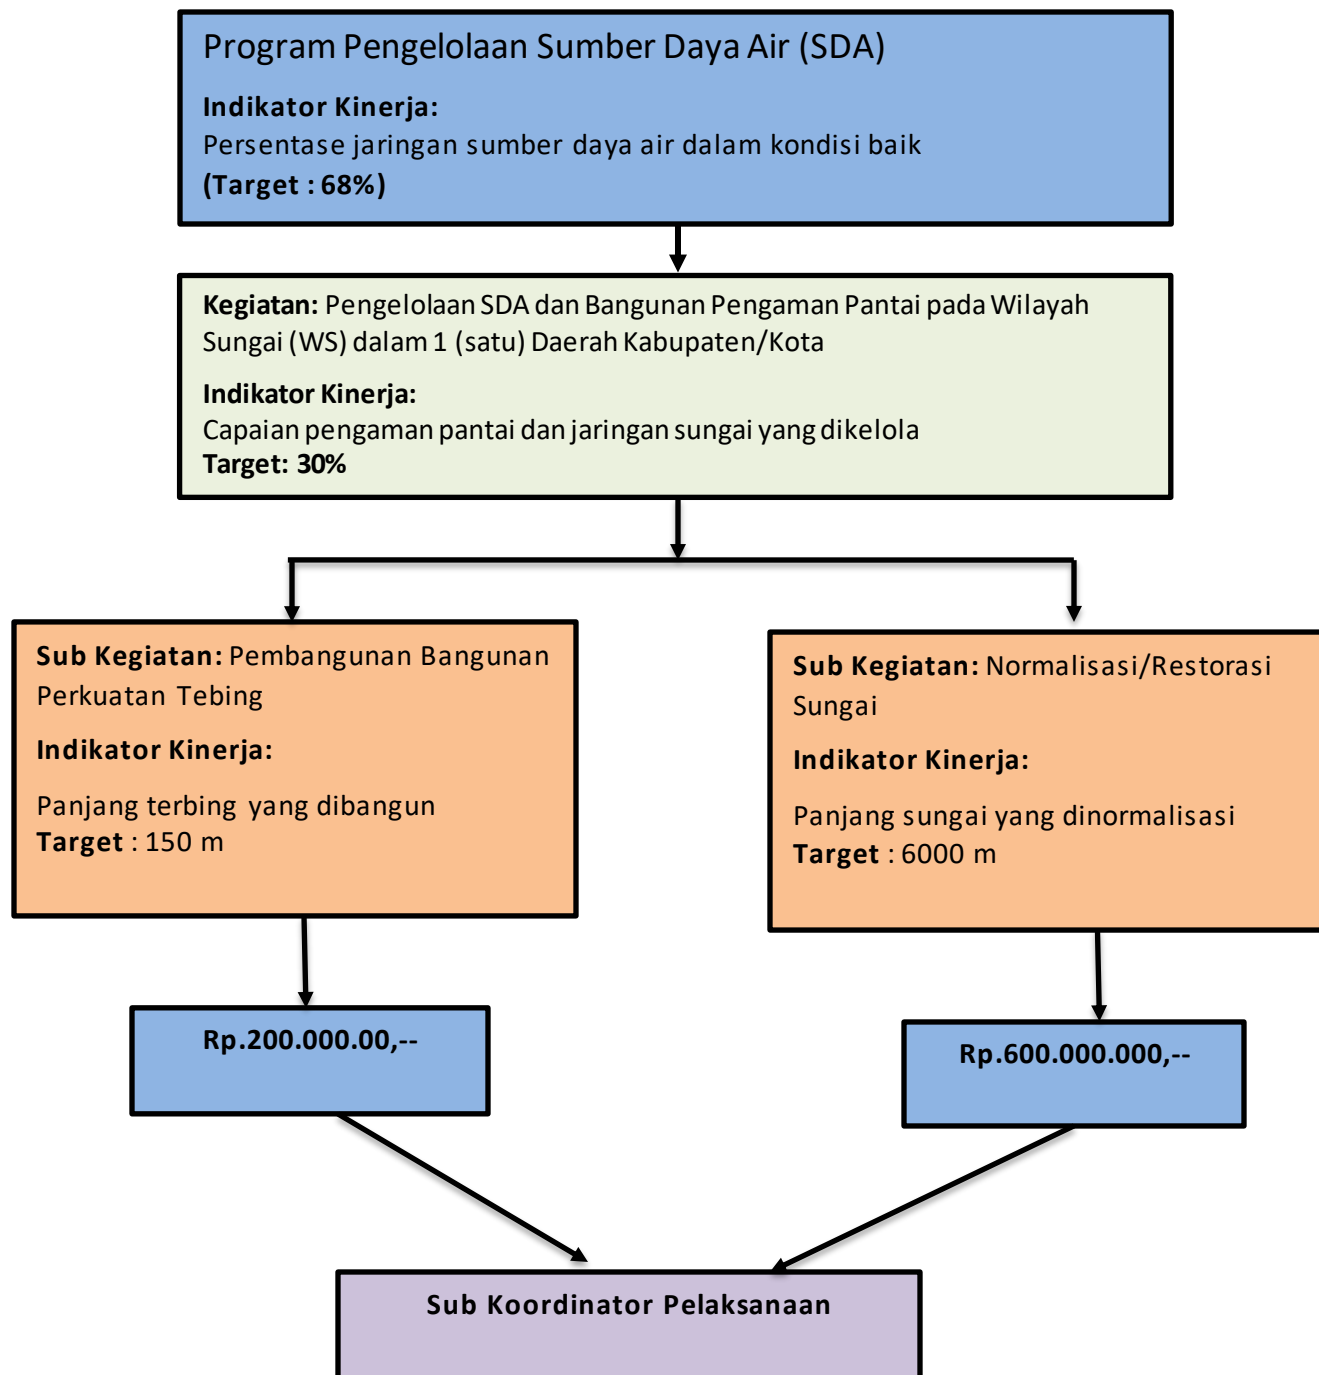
Program Pengelolaan Sumber Daya Air (SDA)

**Indikator Kinerja:**
Persentase jaringan sumber daya air dalam kondisi baik
**(Target : 68%)**

**Kegiatan:** Pengelolaan SDA dan Bangunan Pengaman Pantai pada Wilayah Sungai (WS) dalam 1 (satu) Daerah Kabupaten/Kota

**Indikator Kinerja:**
Capaian pengaman pantai dan jaringan sungai yang dikelola
**Target: 30%**

**Sub Kegiatan:** Pembangunan Bangunan Perkuatan Tebing

**Indikator Kinerja:**

Panjang terbing yang dibangun
**Target** : 150 m

**Sub Kegiatan:** Normalisasi/Restorasi Sungai

**Indikator Kinerja:**

Panjang sungai yang dinormalisasi
**Target** : 6000 m

**Rp.200.000.00,--**

**Rp.600.000.000,--**

**Sub Koordinator Pelaksanaan**